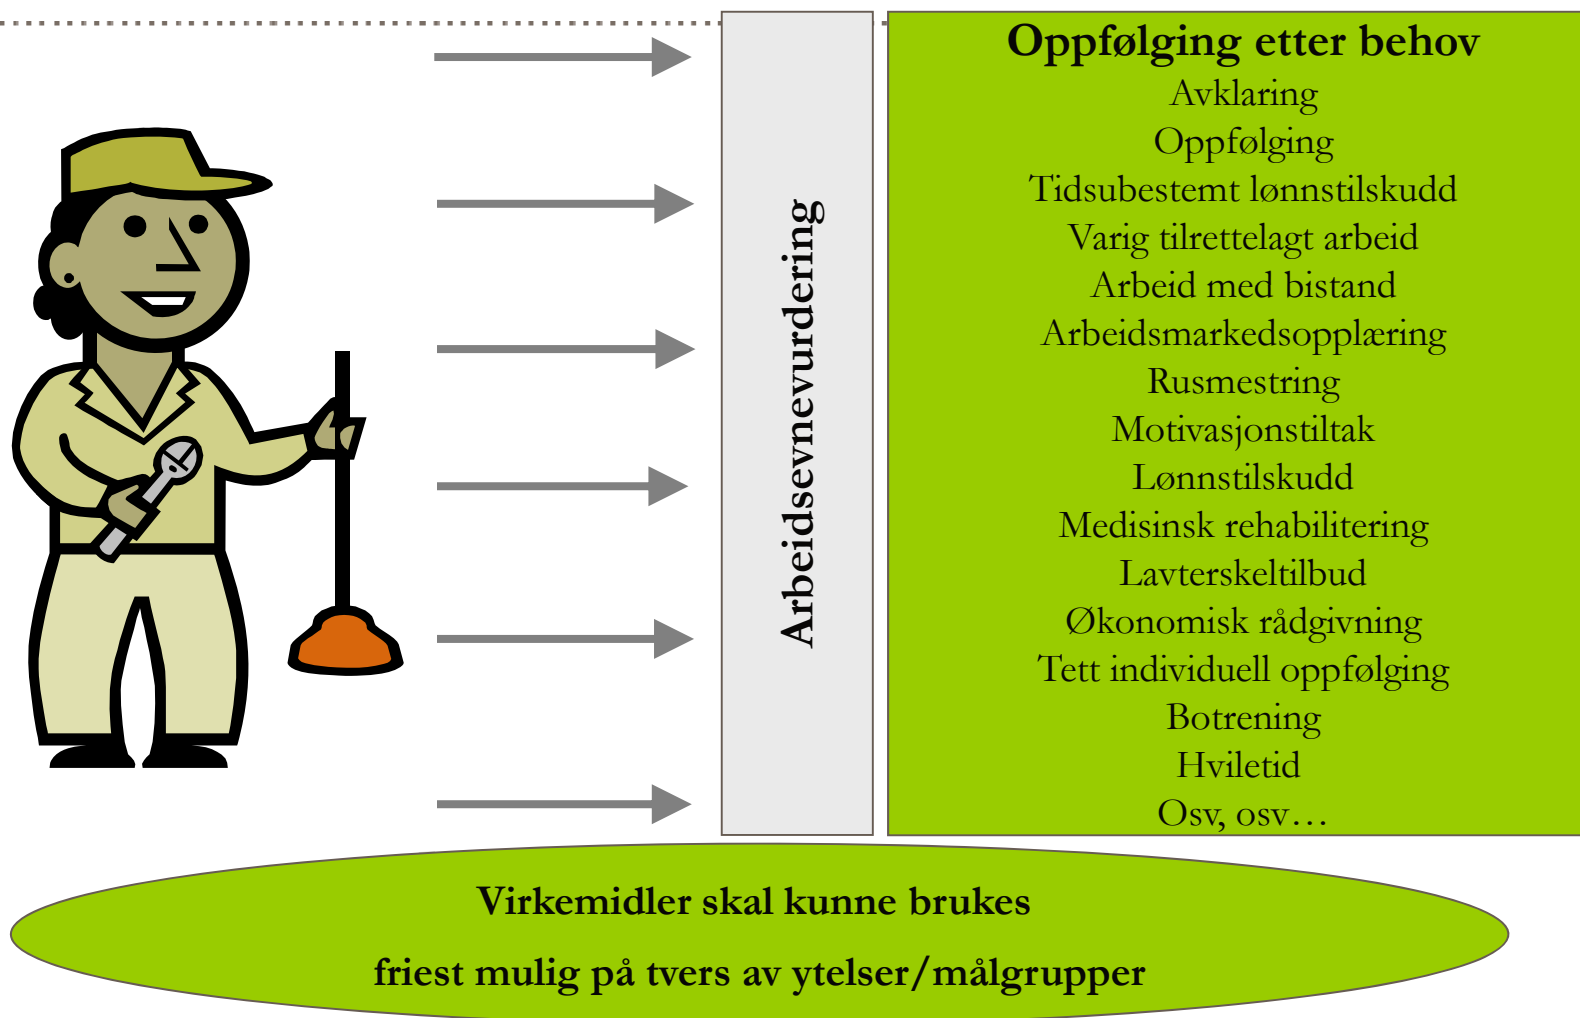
Arbeidsevnevurdering

Oppfølging etter behov
Avklaring
Oppfølging
Tidsubestemt lønnstilskudd
Varig tilrettelagt arbeid
Arbeid med bistand
Arbeidsmarkedsopplæring
Rusmestring
Motivasjonstiltak
Lønnstilskudd
Medisinsk rehabilitering
Lavterskeltilbud
Økonomisk rådgivning
Tett individuell oppfølging
Botrening
Hviletid
Osv, osv…

Virkemidler skal kunne brukes
friest mulig på tvers av ytelser/målgrupper